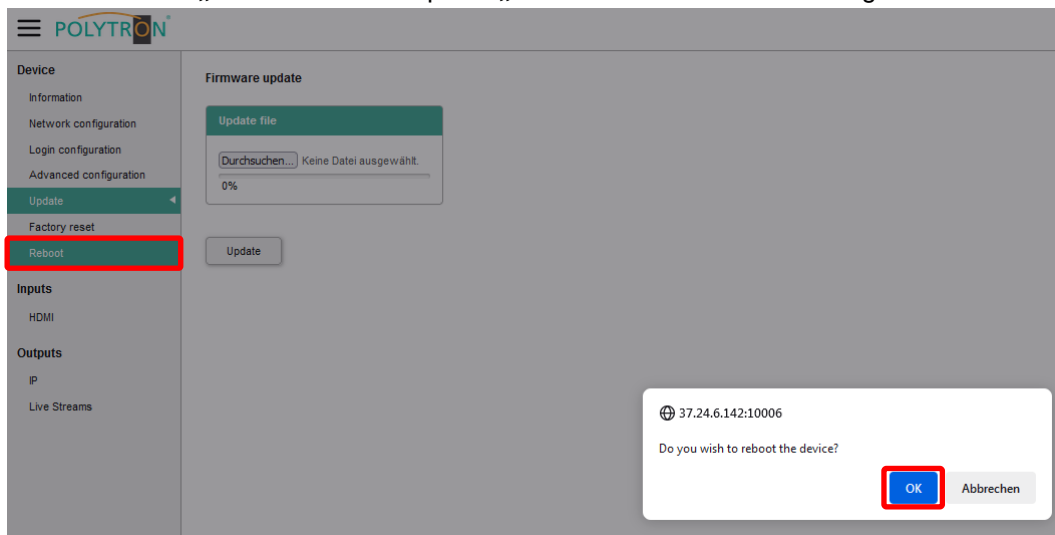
POLYTRON

Device
Information
Network configuration
Login configuration
Advanced configuration
Update
Factory reset
Reboot

Inputs
HDMI

Outputs
IP
Live Streams

Firmware update

Update file

Durchsuchen... Keine Datei ausgewählt.

0%

Update

37.24.6.142:10006

Do you wish to reboot the device?

OK Abbrechen